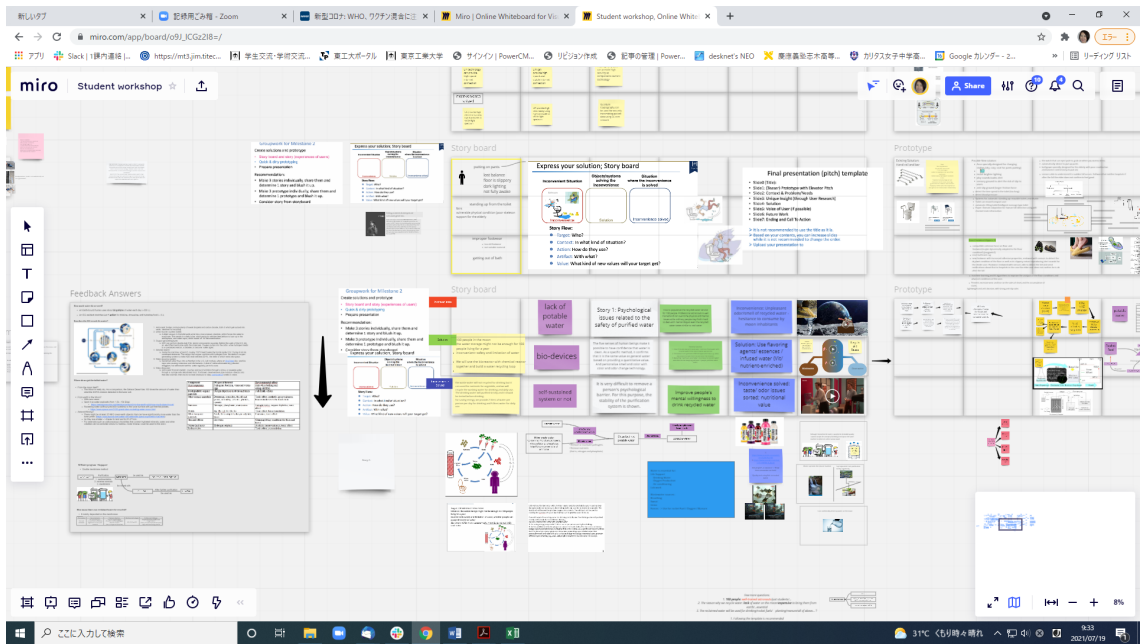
新しいタブ
記録用ごみ箱 - Zoom
新型コロナ: WHO、ワクチン混合に注
Miro | Online Whiteboard for Vis
Student workshop, Online Whitel
miro.com/app/board/o9J_lCGz2I8=/
アプリ
Slack | 1興内連絡 |...
https://mt3.jim.titec...
学生交流・学術交流...
東工大ポータル
東京工業大学
サインイン | PowerCM...
リビジョン作成
記事の管理 | Power...
desknet's NEO
慶應義塾志木高等...
カリタス女子中学高...
Google カレンダー - 2...
リーディング リスト
エラー
miro
Student workshop
Share
Groupwork for Milestone 2
Create solutions and prototype
Prepare presentation
Express your solution; Story board
Story board
Express your solution; Story board
Inconvenient Situation
Story Flow:
Target: Who?
Context: In what kind of situation?
Action: How do they use?
Artifact: With what?
Value: What kind of new values will your target get?
Final presentation (pitch) template
Prototype
Feedback Answers
Story board
Groupwork for Milestone 2
Lack of potable water
bio-devices
Story 1: Psychological issues related to the safety of purified water
Improve people's mental willingness to drink recycled water
Prototype
8%
ここに入力して検索
31°C くもり時々晴れ
9:33
2021/07/19